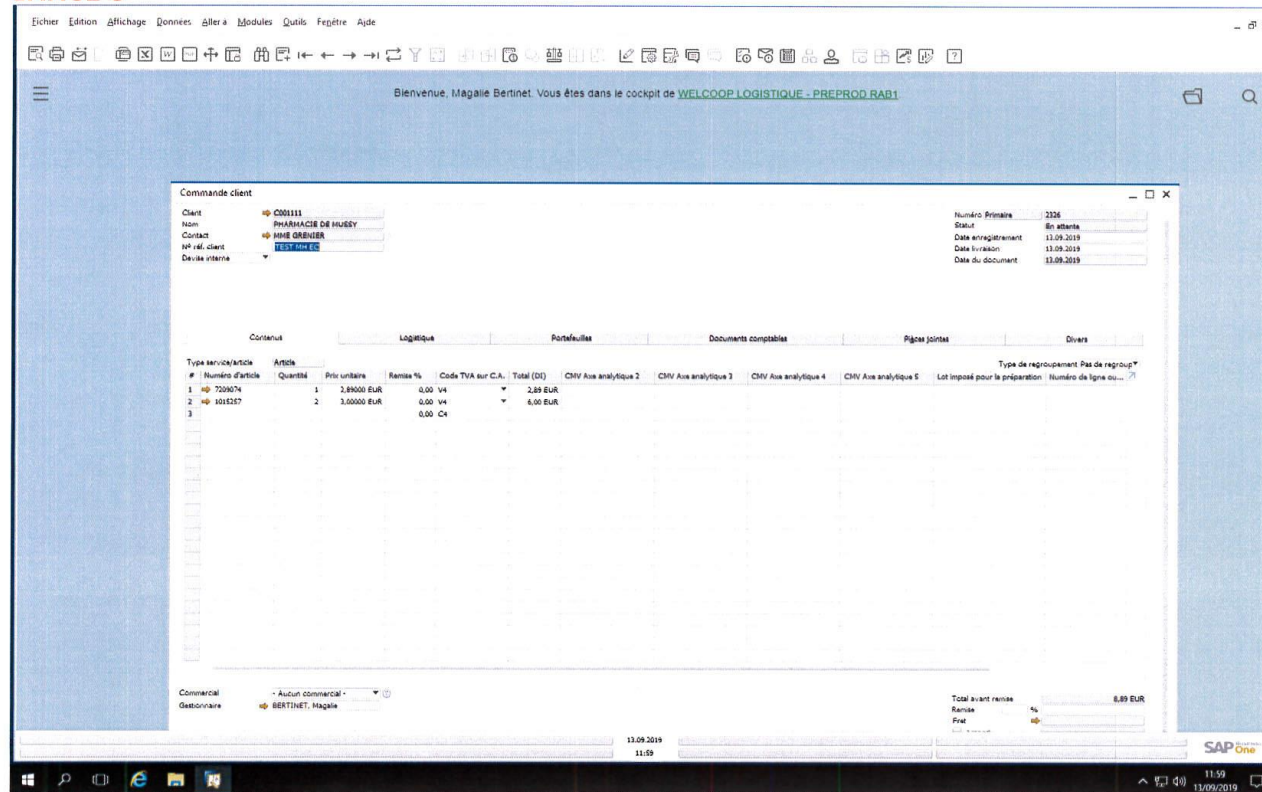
Fichier Edition Affichage Données Aller à Modules Outils Fenêtre Aide

Bienvenue, Magalie Bertinet. Vous êtes dans le cockpit de WELCOOP LOGISTIQUE - PREPROD RAB1

Commande client

Client C001111
Nom PHARMACIE DE MUESY
Contact MME GRENIER
N° réf. client TEST MH EC
Devise interne

Numéro Primaire 2326
Statut En attente
Date enregistrement 13.09.2019
Date livraison 13.09.2019
Date du document 13.09.2019

Contenus | Logistique | Portefeuilles | Documents comptables | Pièces jointes | Divers

Type service/article Article
Type de regroupement Pas de regroup

| # | Numéro d'article | Quantité | Prix unitaire | Remise % | Code TVA sur C.A. | Total (DI) | CMV Axe analytique 2 | CMV Axe analytique 3 | CMV Axe analytique 4 | CMV Axe analytique 5 | Lot imposé pour la préparation | Numéro de ligne ou... |
|---|---|---|---|---|---|---|---|---|---|---|---|---|
| 1 | 7209074 | 1 | 2,89000 EUR | 0,00 | V4 | 2,89 EUR | | | | | | |
| 2 | 1015257 | 2 | 3,00000 EUR | 0,00 | V4 | 6,00 EUR | | | | | | |
| 3 | | | | 0,00 | C4 | | | | | | | |

Commercial - Aucun commercial -
Gestionnaire BERTINET, Magalie

Total avant remise 8,89 EUR
Remise %
Fret

13.09.2019
11:59

SAP Business One

11:59
11/09/2019